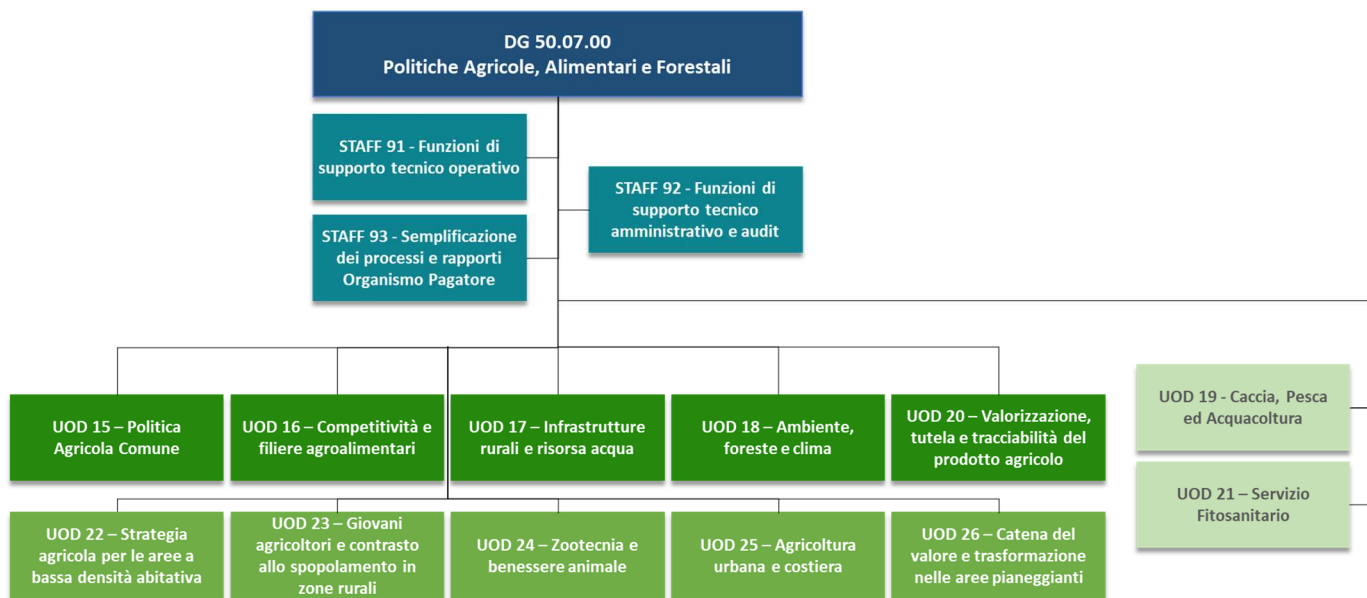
DG 50.07.00
Politiche Agricole, Alimentari e Forestali

STAFF 91 - Funzioni di supporto tecnico operativo

STAFF 92 - Funzioni di supporto tecnico amministrativo e audit

STAFF 93 - Semplificazione dei processi e rapporti Organismo Pagatore

UOD 15 – Politica Agricola Comune

UOD 16 – Competitività e filiere agroalimentari

UOD 17 – Infrastrutture rurali e risorsa acqua

UOD 18 – Ambiente, foreste e clima

UOD 20 – Valorizzazione, tutela e tracciabilità del prodotto agricolo

UOD 19 - Caccia, Pesca ed Acquacoltura

UOD 21 – Servizio Fitosanitario

UOD 22 – Strategia agricola per le aree a bassa densità abitativa

UOD 23 – Giovani agricoltori e contrasto allo spopolamento in zone rurali

UOD 24 – Zootecnia e benessere animale

UOD 25 – Agricoltura urbana e costiera

UOD 26 – Catena del valore e trasformazione nelle aree pianeggianti